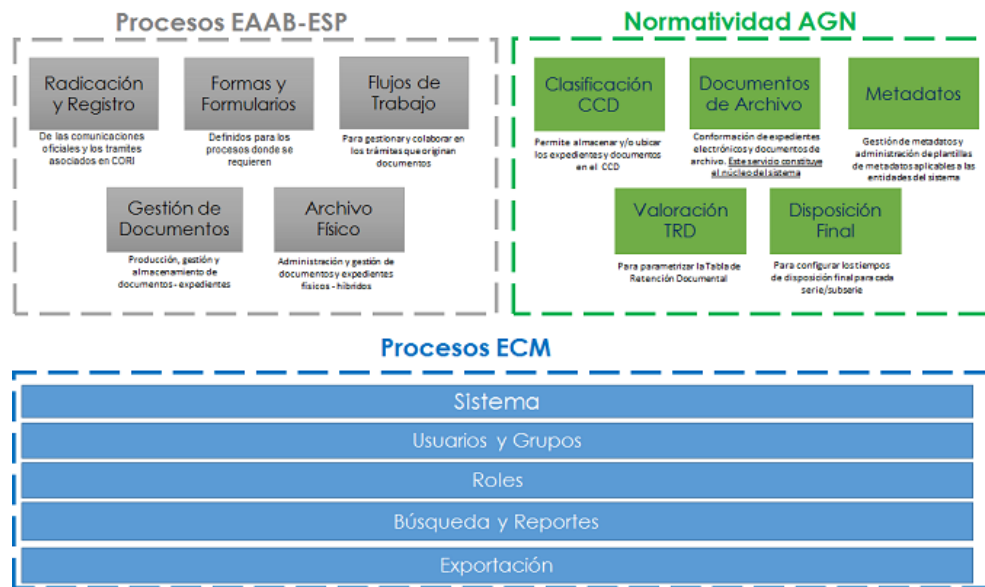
Procesos EAAB-ESP

Radicación y Registro
De las comunicaciones oficiales y los tramites asociados en CORI

Formas y Formularios
Definidos para los procesos donde se requieren

Flujos de Trabajo
Para gestionar y colaborar en los trámites que originan documentos

Gestión de Documentos
Producción, gestión y almacenamiento de documentos - expedientes

Archivo Físico
Administración y gestión de documentos y expedientes físicos - hibridos

Normatividad AGN

Clasificación CCD
Permite almacenar y/o ubicar los expedientes y documentos en el CCD

Documentos de Archivo
Conformación de expedientes electrónicos y documentos de archivo. Este servicio constituye el núcleo del sistema

Metadatos
Gestión de metadatos y administración de plantillas de metadatos aplicables a las entidades del sistema

Valoración TRD
Para parametrizar la Tabla de Retención Documental

Disposición Final
Para configurar los tiempos de disposición final para cada serie/subserie

Procesos ECM

Sistema

Usuarios y Grupos

Roles

Búsqueda y Reportes

Exportación